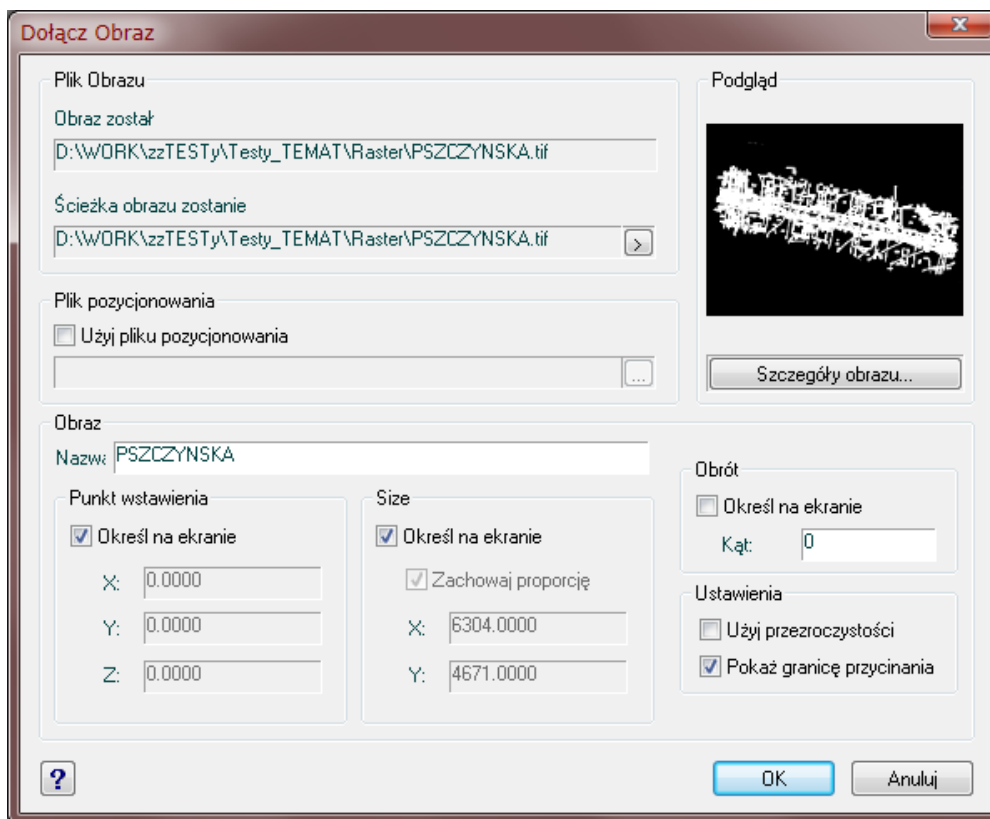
Dołącz Obraz

Plik Obrazu

Obraz został

D:\WORK\zzTESTy\Testy_TEMAT\Raster\PSZCZYNSKA.tif

Ścieżka obrazu zostanie

D:\WORK\zzTESTy\Testy_TEMAT\Raster\PSZCZYNSKA.tif

>

Podgląd

Plik pozycjonowania

Użyj pliku pozycjonowania

...

Szczegóły obrazu...

Obraz

Nazwa PSZCZYNSKA

Obrót

Określ na ekranie

Kąt: 0

Punkt wstawienia

Określ na ekranie

X: 0.0000

Y: 0.0000

Z: 0.0000

Size

Określ na ekranie

Zachowaj proporcję

X: 6304.0000

Y: 4671.0000

Ustawienia

Użyj przezroczystości

Pokaż granicę przycinania

?

OK

Anuluj